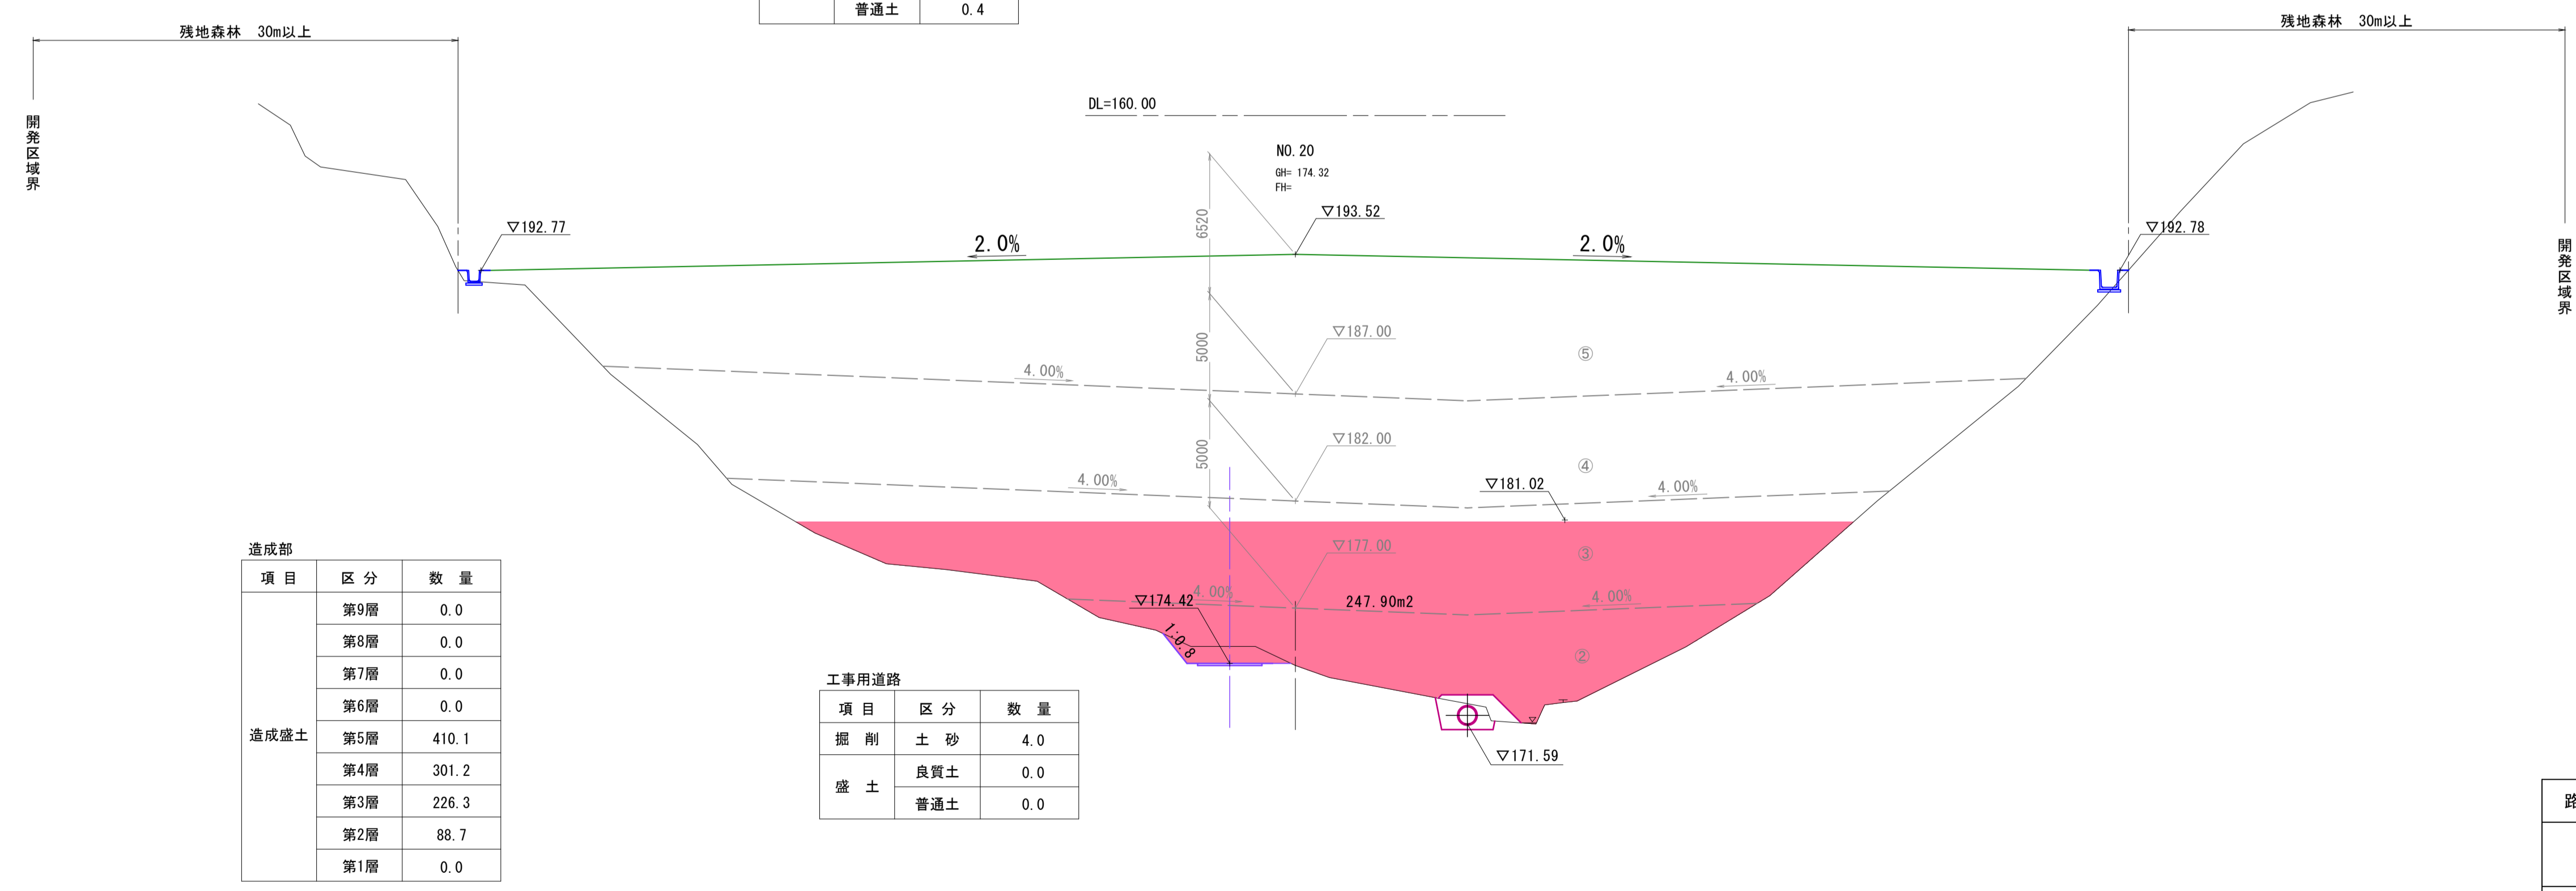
| | 普通土 | 0.4 |
|---|---|---|

残地森林　30m以上

開発区域界

残地森林　30m以上

開発区域界

DL=160.00

NO.20
GH= 174.32
FH=

6520

▽193.52

▽192.77

▽192.78

2.0%

2.0%

5000

▽187.00

⑤

4.00%

4.00%

5000

▽182.00

④

4.00%

▽181.02

4.00%

▽177.00

③

▽174.42

4.00%

247.90m2

4.00%

1:0.8

②

▽171.59

造成部

| 項目 | 区分 | 数量 |
|---|---|---|
| 造成盛土 | 第9層 | 0.0 |
| | 第8層 | 0.0 |
| | 第7層 | 0.0 |
| | 第6層 | 0.0 |
| | 第5層 | 410.1 |
| | 第4層 | 301.2 |
| | 第3層 | 226.3 |
| | 第2層 | 88.7 |
| | 第1層 | 0.0 |

工事用道路

| 項目 | 区分 | 数量 |
|---|---|---|
| 掘削 | 土砂 | 4.0 |
| 盛土 | 良質土 | 0.0 |
| | 普通土 | 0.0 |

路